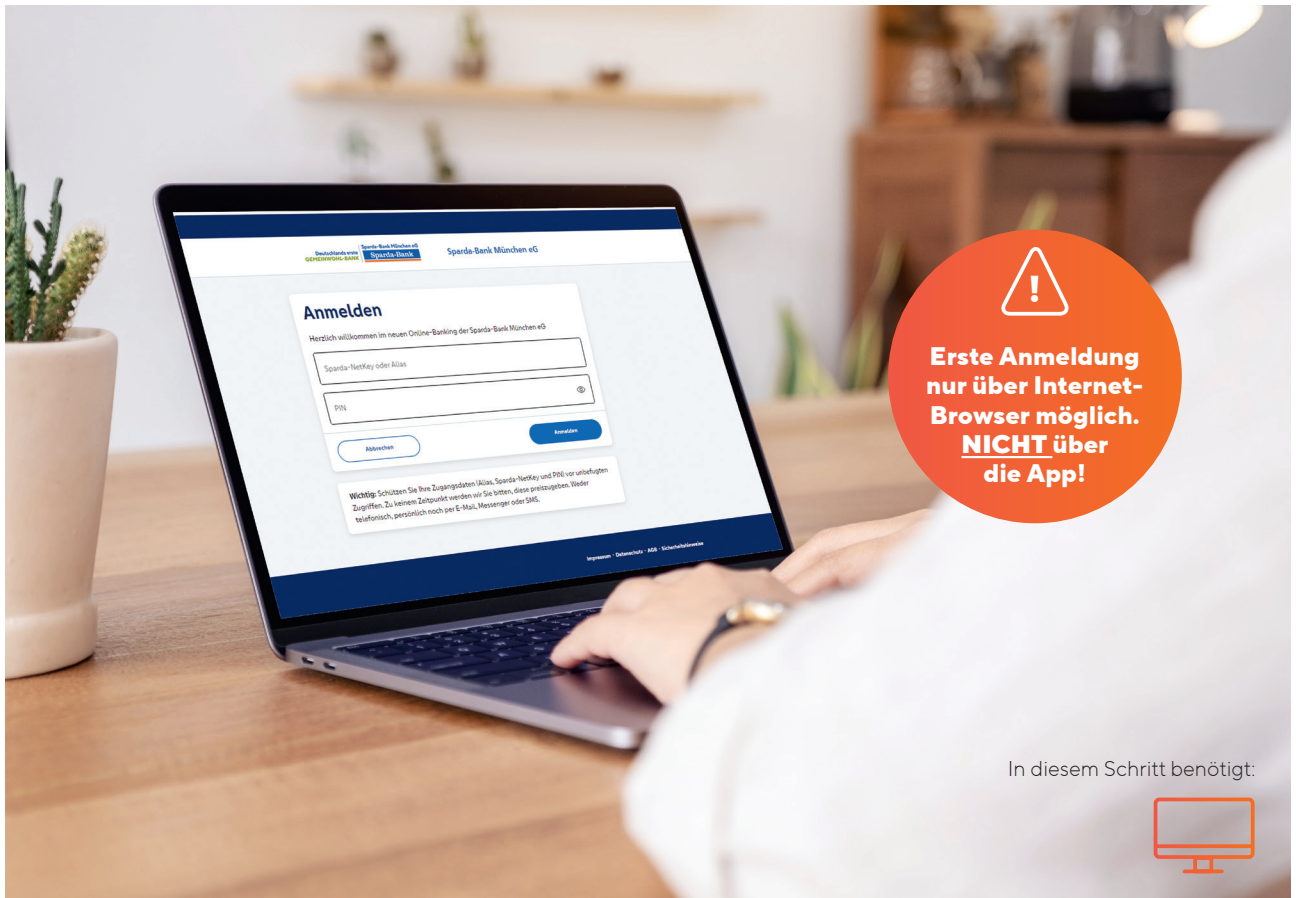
Deutschlands erste GEMEINWOHL-BANK

Sparda-Bank München eG
Sparda-Bank

Sparda-Bank München eG

Anmelden

Herzlich willkommen im neuen Online-Banking der Sparda-Bank München eG

Sparda-NetKey oder Alias

PIN

Abbrechen

Anmelden

Wichtig: Schützen Sie Ihre Zugangsdaten (Alias, Sparda-NetKey und PIN) vor unbefugten Zugriffen. Zu keinem Zeitpunkt werden wir Sie bitten, diese preiszugeben. Weder telefonisch, persönlich noch per E-Mail, Messenger oder SMS.

Impressum · Datenschutz · AGB · Sicherheitshinweise

!

Erste Anmeldung nur über Internet-Browser möglich. NICHT über die App!

In diesem Schritt benötigt: